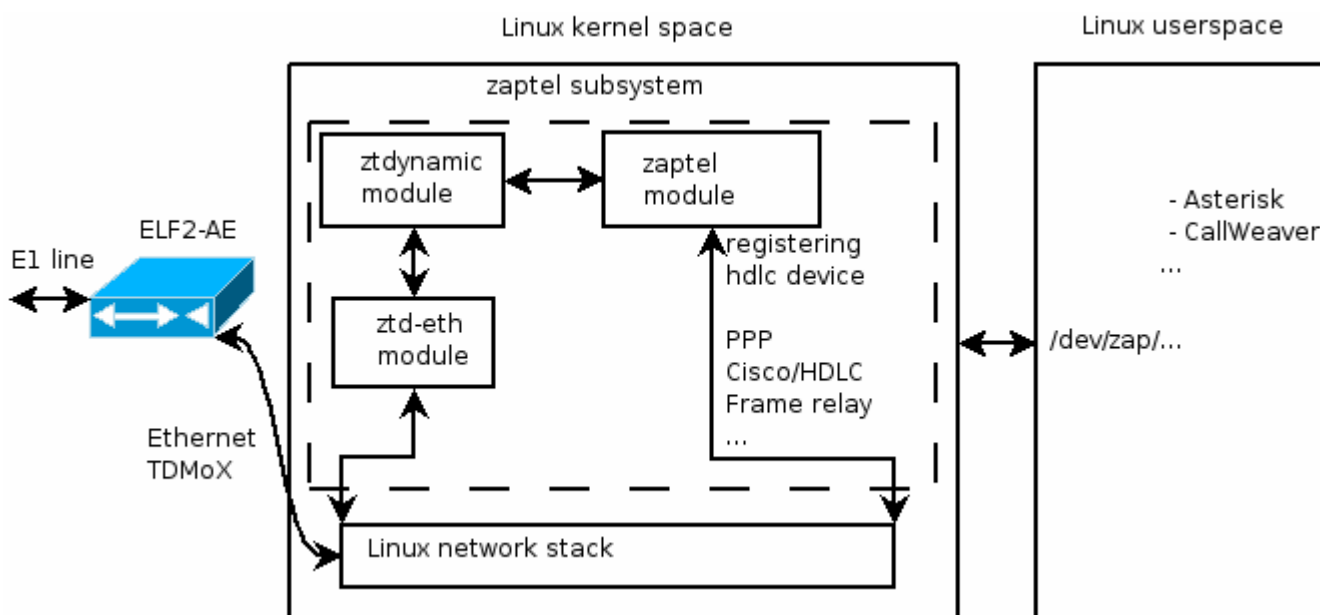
Linux kernel space

Linux userspace

zaptel subsystem

ztdynamic module

zaptel module

ELF2-AE

E1 line

ztd-eth module

registering hdlc device

PPP
Cisco/HDLC
Frame relay
...

- Asterisk
- CallWeaver
...

/dev/zap/...

Ethernet
TDMoX

Linux network stack